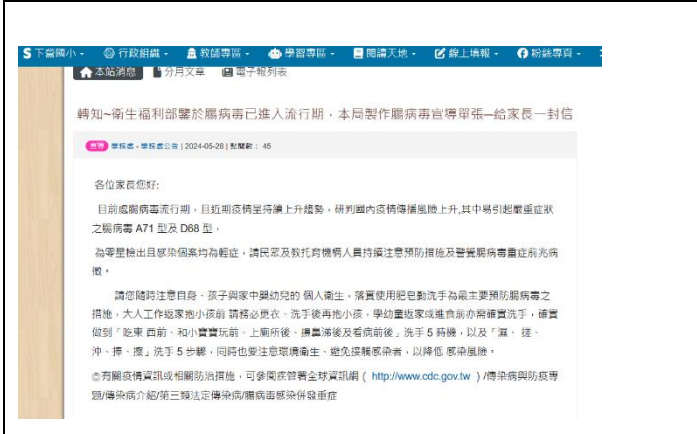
S 下營國小 · 行政組織 · 教師專區 · 學習專區 · 閱讀天地 · 線上填報 · 粉絲專頁 ·

本站消息 分月文章 電子報列表

轉知~衛生福利部醫於腸病毒已進入流行期，本局製作腸病毒宣導單張–給家長一封信

置頂 學務處 - 學務處公告 | 2024-05-28 | 點閱數： 45

各位家長您好:

目前處腸病毒流行期，且近期疫情呈持續上升趨勢，研判國內疫情傳播風險上升,其中易引起嚴重症狀之腸病毒 A71 型及 D68 型，

為零星檢出且感染個案均為輕症，請民眾及教托育機構人員持續注意預防措施及警覺腸病毒重症前兆病徵。

請您隨時注意自身、孩子與家中嬰幼兒的 個人衛生，落實使用肥皂勤洗手為最主要預防腸病毒之措施，大人工作返家抱小孩前 請務必更衣、洗手後再抱小孩，學幼童返家或進食前亦需確實洗手，確實做到「吃東 西前、和小寶寶玩前、上廁所後、擤鼻涕後及看病前後」洗手 5 時機，以及「濕、搓、沖、捧、擦」洗手 5 步驟，同時也要注意環境衛生、避免接觸感染者，以降低 感染風險。

◎有關疫情資訊或相關防治措施，可參閱疾管署全球資訊網（ http://www.cdc.gov.tw ）/傳染病與防疫專題/傳染病介紹/第三類法定傳染病/腸病毒感染併發重症